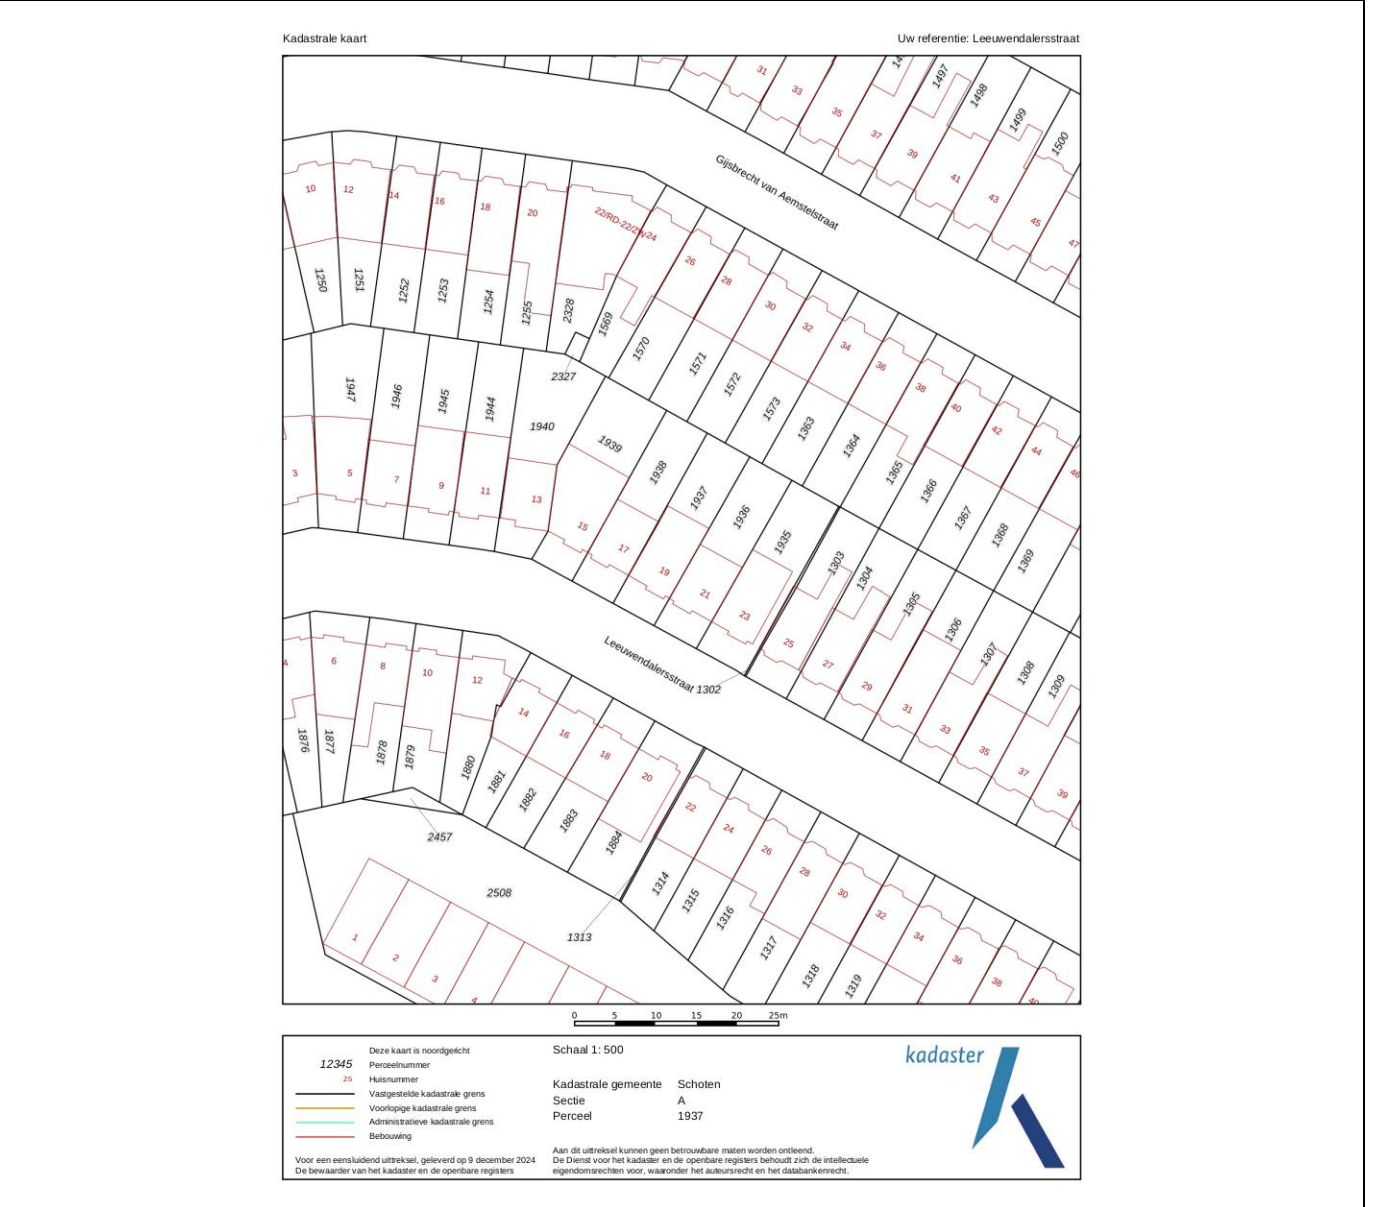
Kadastrale kaart

Uw referentie: Leeuwendalersstraat

31 33 35 37 14 39 1497 41 1498 43 1499 45 1500 47

Gijsbrecht van Aemstelstraat

10 12 14 16 18 20 22/RD-22/ZW24

1250 1251 1252 1253 1254 1255 2328 1569 1570 26 28 30 32 34 36 38 40 42 44 46

1571 1572 1573 1363 1364 1365 1366 1367 1368 1369

2327

1947 1946 1945 1944 1940 1939

3 5 7 9 11 13 15 17 1938 19 1937 21 1936 23 1935 25 1303 27 1304 29 1305 31 1306 33 1307 35 1308 37 1309 39

Leeuwendalersstraat 1302

A 6 8 10 12 14 16 18 20

1876 1877 1878 1879 1880 1881 1882 1883 1884

2457

22 24 26 28 30 32 34 36 38 40

2508

1314 1315 1316 1317 1318 1319

1313

1 2 3 4

0 5 10 15 20 25m

Deze kaart is noordgericht
12345 Perceelnummer
25 Huisnummer
Vastgestelde kadastrale grens
Voorlopige kadastrale grens
Administratieve kadastrale grens
Bebouwing

Voor een eensluidend uittreksel, geleverd op 9 december 2024
De bewaarder van het kadaster en de openbare registers

Schaal 1: 500

Kadastrale gemeente Schoten
Sectie A
Perceel 1937

Aan dit uittreksel kunnen geen betrouwbare maten worden ontleend.
De Dienst voor het kadaster en de openbare registers behoudt zich de intellectuele eigendomsrechten voor, waaronder het auteursrecht en het databankenrecht.

kadaster